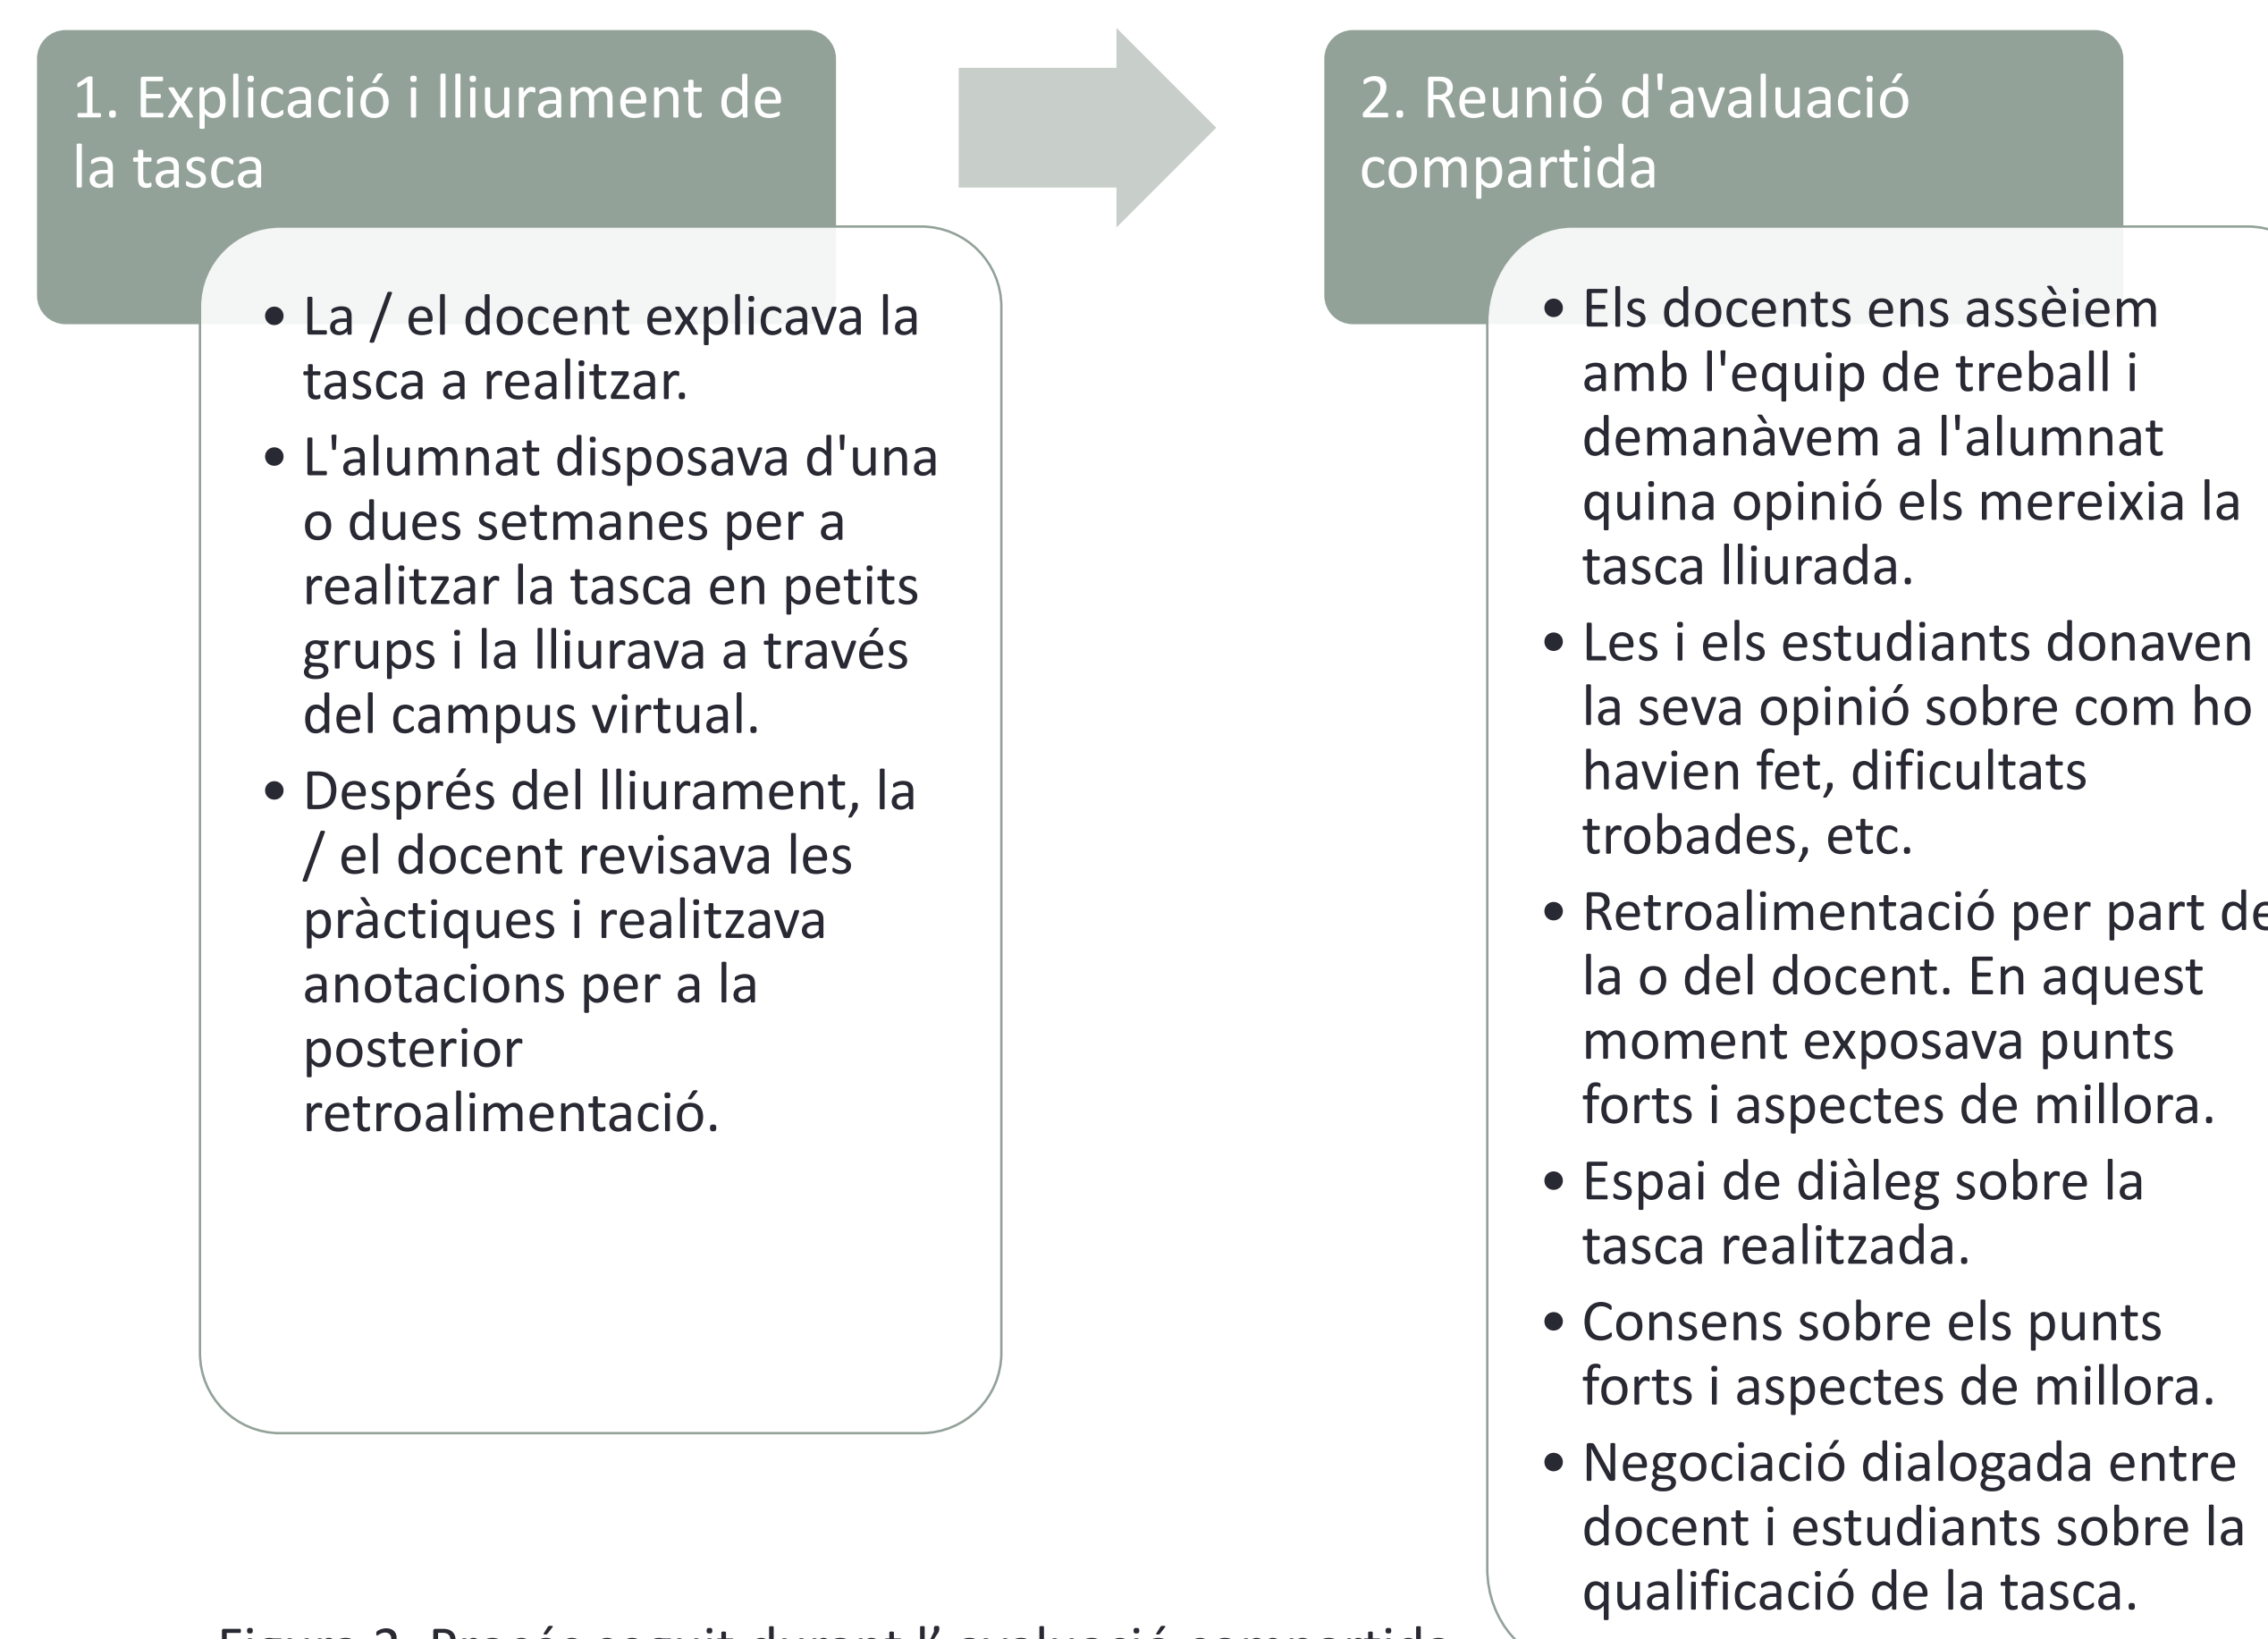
1. Explicació i lliurament de la tasca

• La / el docent explicava la tasca a realitzar.
• L'alumnat disposava d'una o dues setmanes per a realitzar la tasca en petits grups i la lliurava a través del campus virtual.
• Després del lliurament, la / el docent revisava les pràctiques i realitzava anotacions per a la posterior retroalimentació.

2. Reunió d'avaluació compartida

• Els docents ens assèiem amb l'equip de treball i demanàvem a l'alumnat quina opinió els mereixia la tasca lliurada.
• Les i els estudiants donaven la seva opinió sobre com ho havien fet, dificultats trobades, etc.
• Retroalimentació per part de la o del docent. En aquest moment exposava punts forts i aspectes de millora.
• Espai de diàleg sobre la tasca realitzada.
• Consens sobre els punts forts i aspectes de millora.
• Negociació dialogada entre docent i estudiants sobre la qualificació de la tasca.

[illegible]